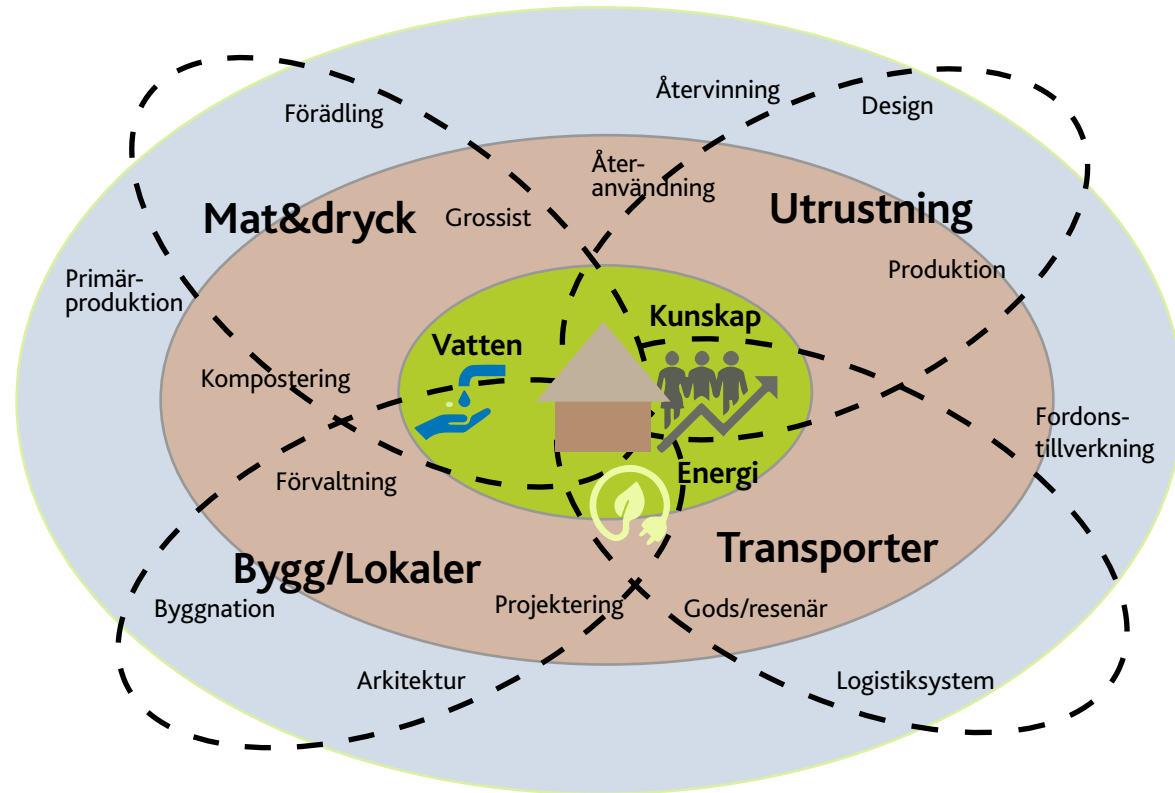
Förädling

Återvinning

Design

Återanvändning

Mat&dryck

Grossist

Utrustning

Primärproduktion

Produktion

Kunskap

Vatten

Kompostering

Fordonstillverkning

Energi

Förvaltning

Transporter

Bygg/Lokaler

Byggnation

Projektering

Gods/resenär

Arkitektur

Logistiksystem